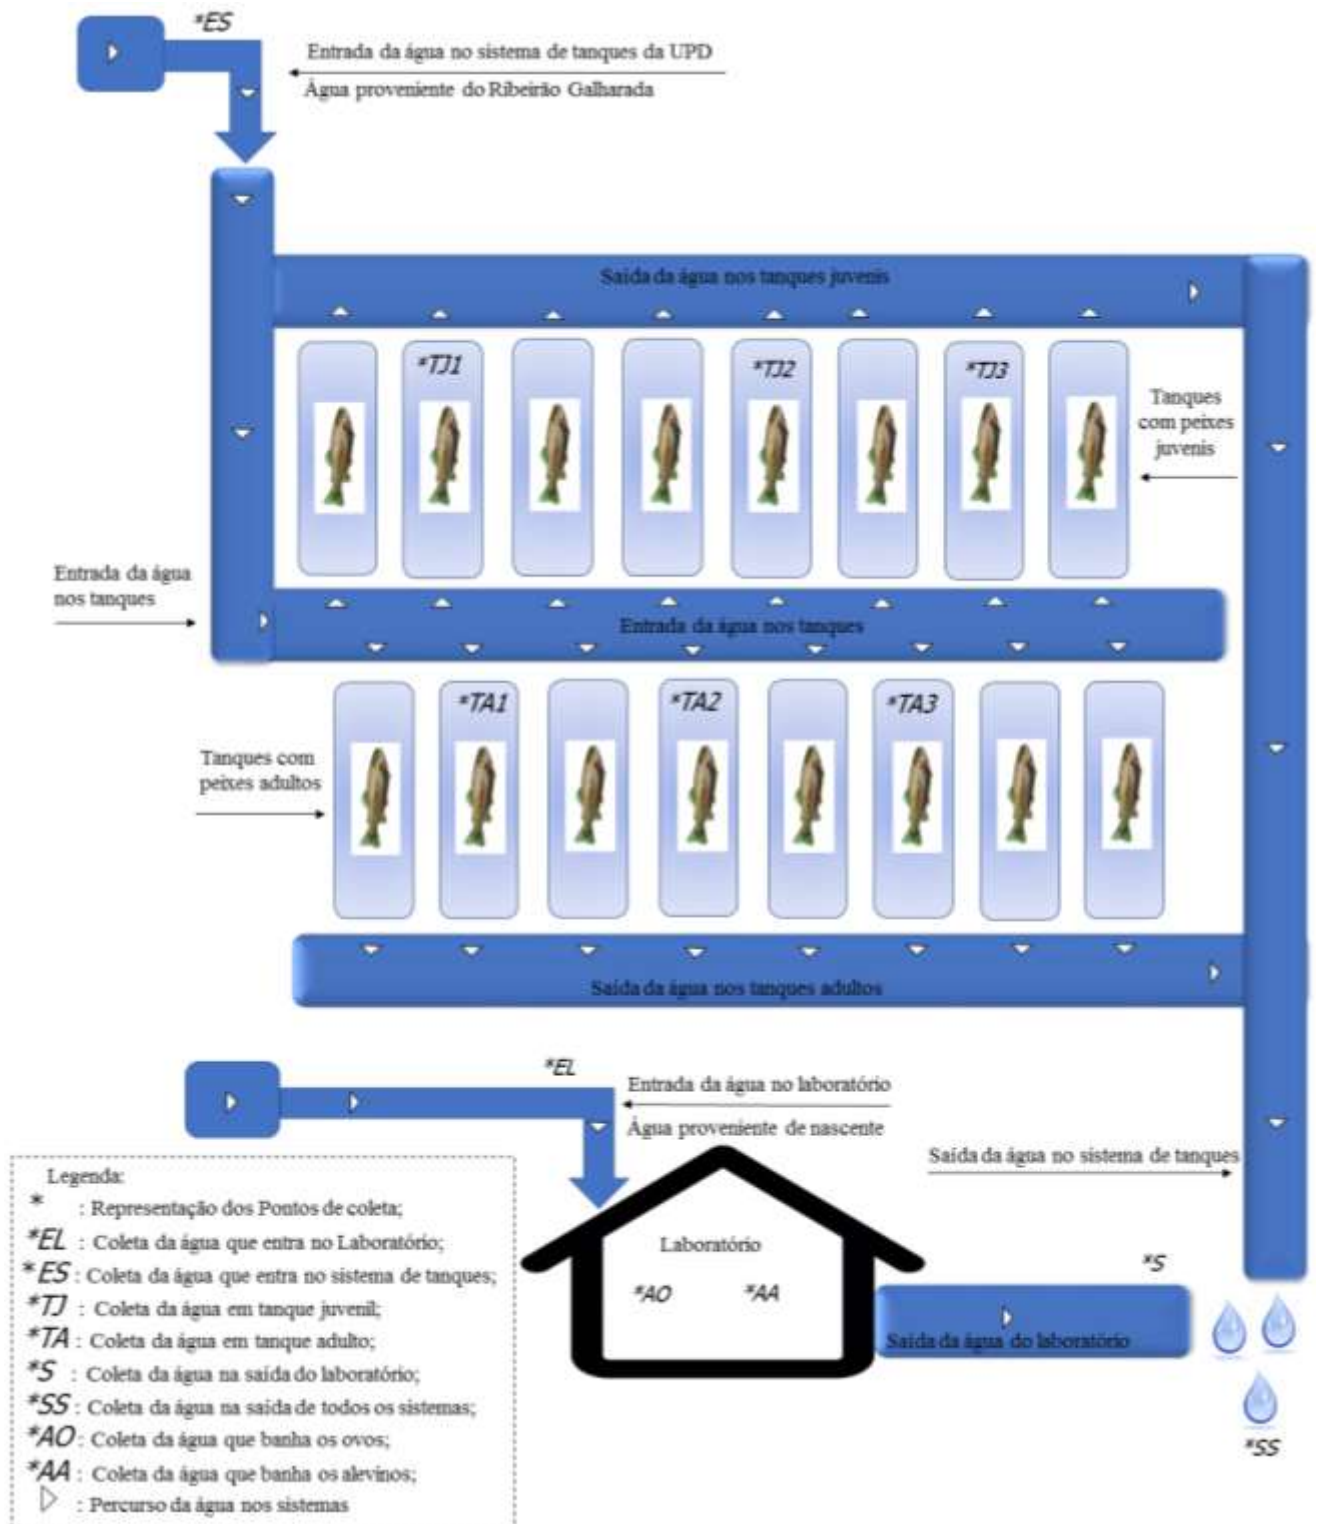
*ES
Entrada da água no sistema de tanques da UPD
Água proveniente do Ribeirão Galharada

Saída da água nos tanques juvenis

*TJ1
*TJ2
*TJ3

Tanques com peixes juvenis

Entrada da água nos tanques

Entrada da água nos tanques

*TA1
*TA2
*TA3

Tanques com peixes adultos

Saída da água nos tanques adultos

*EL
Entrada da água no laboratório
Água proveniente de nascente

Saída da água no sistema de tanques

Laboratório
*AO
*AA

*S
Saída da água do laboratório

*SS

Legenda:
* : Representação dos Pontos de coleta;
*EL : Coleta da água que entra no Laboratório;
*ES : Coleta da água que entra no sistema de tanques;
*TJ : Coleta da água em tanque juvenil;
*TA : Coleta da água em tanque adulto;
*S : Coleta da água na saída do laboratório;
*SS : Coleta da água na saída de todos os sistemas;
*AO : Coleta da água que banha os ovos;
*AA : Coleta da água que banha os alevinos;
▷ : Percurso da água nos sistemas